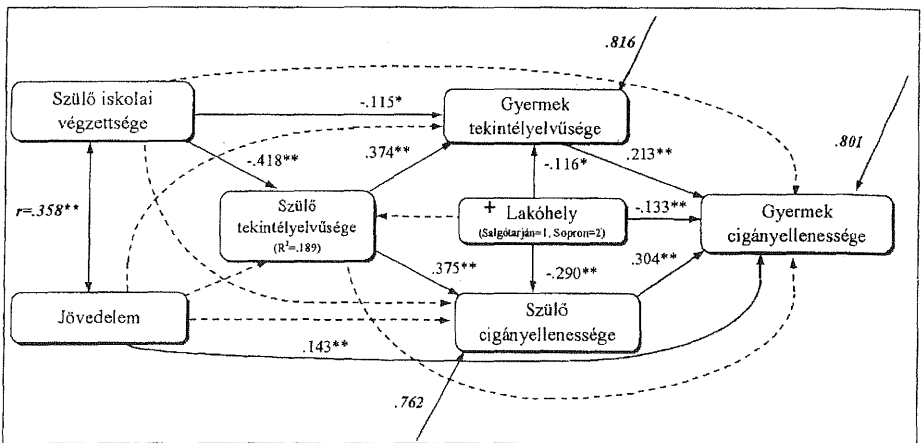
.816

.801

Szülő iskolai végzettsége

-.115*

Gyermek tekintélyelvűsége

-.418**

.374**

-.116*

.213**

r=.358**

Szülő tekintélyelvűsége (R²=.189)

+ Lakóhely (Salgótarján=1, Sopron=2)

-.133**

Gyermek cigányellenessége

.375**

-.290**

.304**

Jövedelem

Szülő cigányellenessége

.143**

.762